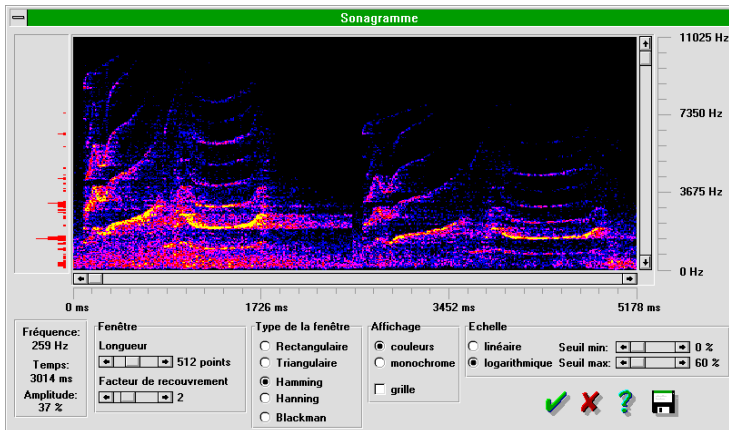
Sonagramme

11025 Hz
7350 Hz
3675 Hz
0 Hz

0 ms
1726 ms
3452 ms
5178 ms

Fréquence:
259 Hz
Temps:
3014 ms
Amplitude:
37 %

Fenêtre
Longueur
512 points
Facteur de recouvrement
2

Type de la fenêtre
Rectangulaire
Triangulaire
Hamming
Hanning
Blackman

Affichage
couleurs
monochrome
grille

Echelle
linéaire
logarithmique
Seuil min:
0 %
Seuil max:
60 %

?